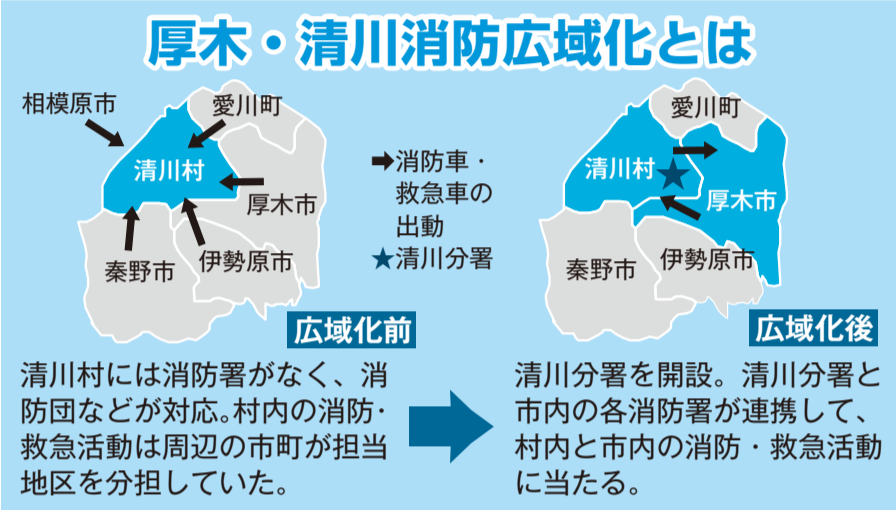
厚木・清川消防広域化とは

相模原市
愛川町
清川村
厚木市
秦野市
伊勢原市
広域化前

➡消防車・救急車の出動
★清川分署

愛川町
清川村
厚木市
秦野市
伊勢原市
広域化後

清川村には消防署がなく、消防団などが対応。村内の消防・救急活動は周辺の市町が担当地区を分担していた。

清川分署を開設。清川分署と市内の各消防署が連携して、村内と市内の消防・救急活動に当たる。